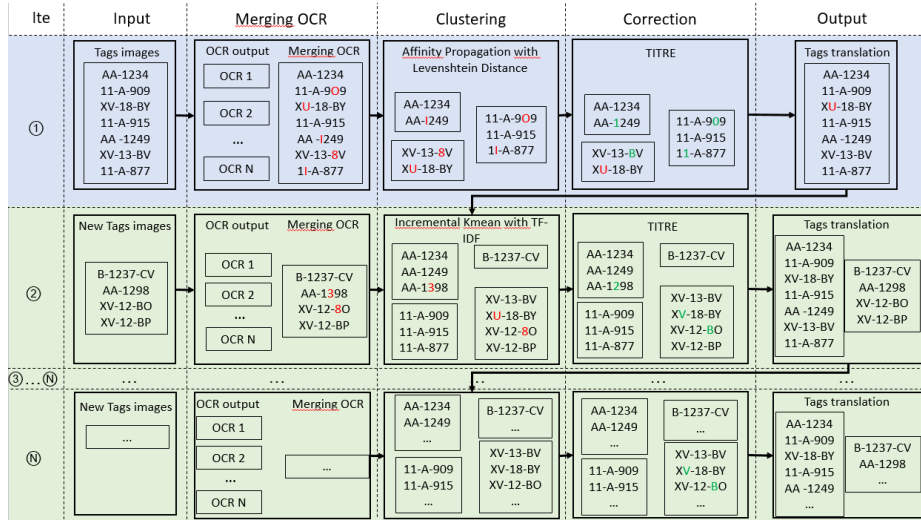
| Ite | Input | Merging OCR | Clustering | Correction | Output |
|---|---|---|---|---|---|
| ① | Tags images<br>AA-1234<br>11-A-909<br>XV-18-BY<br>11-A-915<br>AA -1249<br>XV-13-BV<br>11-A-877 | OCR output<br>OCR 1<br>OCR 2<br>...<br>OCR N<br>Merging OCR<br>AA-1234<br>11-A-9O9<br>XU-18-BY<br>11-A-915<br>AA -I249<br>XV-13-8V<br>1I-A-877 | Affinity Propagation with Levenshtein Distance<br>AA-1234<br>AA-I249<br>11-A-9O9<br>11-A-915<br>1I-A-877<br>XV-13-8V<br>XU-18-BY | TITRE<br>AA-1234<br>AA-1249<br>11-A-909<br>11-A-915<br>11-A-877<br>XV-13-BV<br>XU-18-BY | Tags translation<br>AA-1234<br>11-A-909<br>XU-18-BY<br>11-A-915<br>AA -1249<br>XV-13-BV<br>11-A-877 |
| ② | New Tags images<br>B-1237-CV<br>AA-1298<br>XV-12-BO<br>XV-12-BP | OCR output<br>OCR 1<br>OCR 2<br>...<br>OCR N<br>Merging OCR<br>B-1237-CV<br>AA-1398<br>XV-12-8O<br>XV-12-BP | Incremental Kmean with TF-IDF<br>AA-1234<br>AA-1249<br>AA-1398<br>B-1237-CV<br>11-A-909<br>11-A-915<br>11-A-877<br>XV-13-BV<br>XU-18-BY<br>XV-12-8O<br>XV-12-BP | TITRE<br>AA-1234<br>AA-1249<br>AA-1298<br>B-1237-CV<br>11-A-909<br>11-A-915<br>11-A-877<br>XV-13-BV<br>XV-18-BY<br>XV-12-BO<br>XV-12-BP | Tags translation<br>AA-1234<br>11-A-909<br>XV-18-BY<br>11-A-915<br>AA -1249<br>XV-13-BV<br>11-A-877<br>B-1237-CV<br>AA-1298<br>XV-12-BO<br>XV-12-BP |
| ③ ... Ⓝ | ... | ... | ... | ... | ... |
| Ⓝ | New Tags images<br>... | OCR output<br>OCR 1<br>OCR 2<br>...<br>OCR N<br>Merging OCR<br>... | AA-1234<br>AA-1249<br>...<br>B-1237-CV<br>...<br>11-A-909<br>11-A-915<br>...<br>XV-13-BV<br>XV-18-BY<br>XV-12-BO<br>... | AA-1234<br>AA-1249<br>...<br>B-1237-CV<br>...<br>11-A-909<br>11-A-915<br>...<br>XV-13-BV<br>XV-18-BY<br>XV-12-BO<br>... | Tags translation<br>AA-1234<br>11-A-909<br>XV-18-BY<br>11-A-915<br>AA -1249<br>...<br>B-1237-CV<br>AA-1298<br>... |